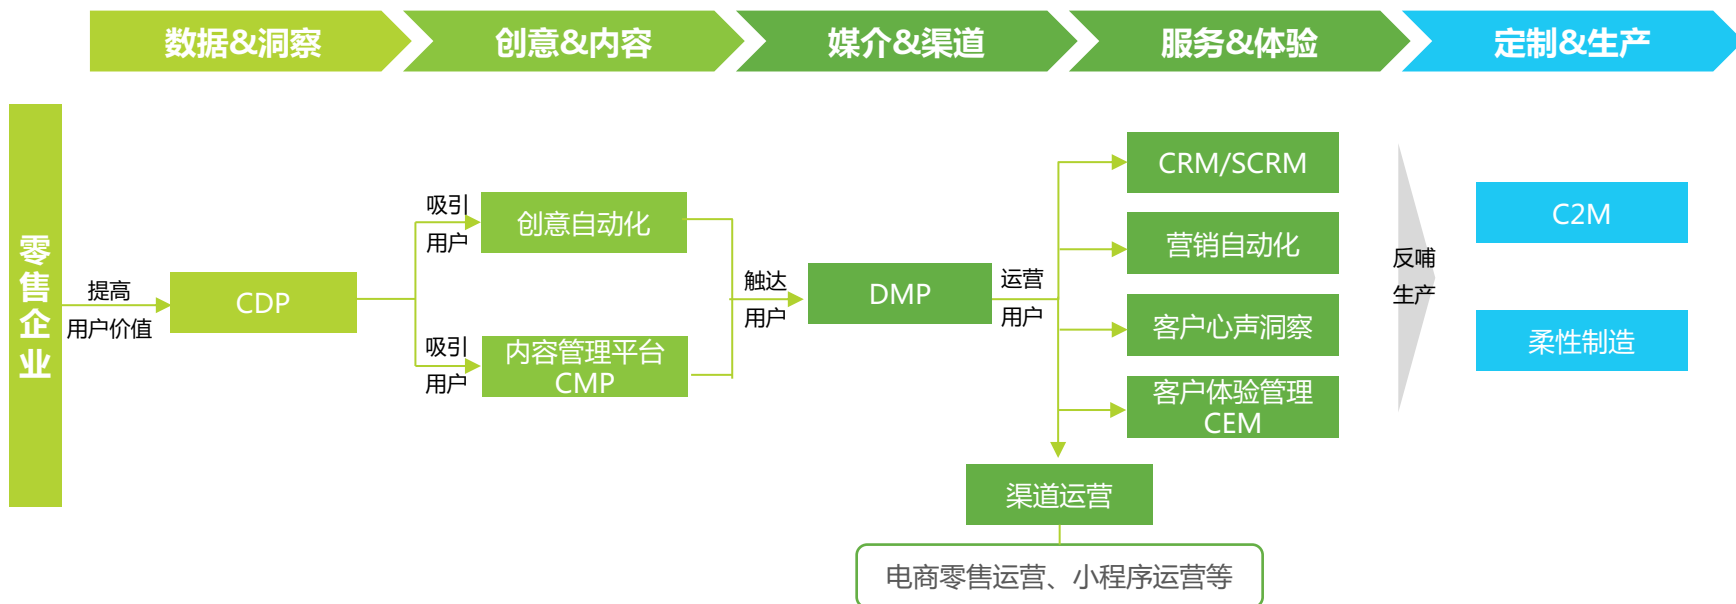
数据&洞察

创意&内容

媒介&渠道

服务&体验

定制&生产

零售企业

提高
用户价值

CDP

吸引
用户

创意自动化

吸引
用户

内容管理平台
CMP

触达
用户

DMP

运营
用户

CRM/SCRM

营销自动化

客户心声洞察

客户体验管理
CEM

渠道运营

电商零售运营、小程序运营等

反哺
生产

C2M

柔性制造